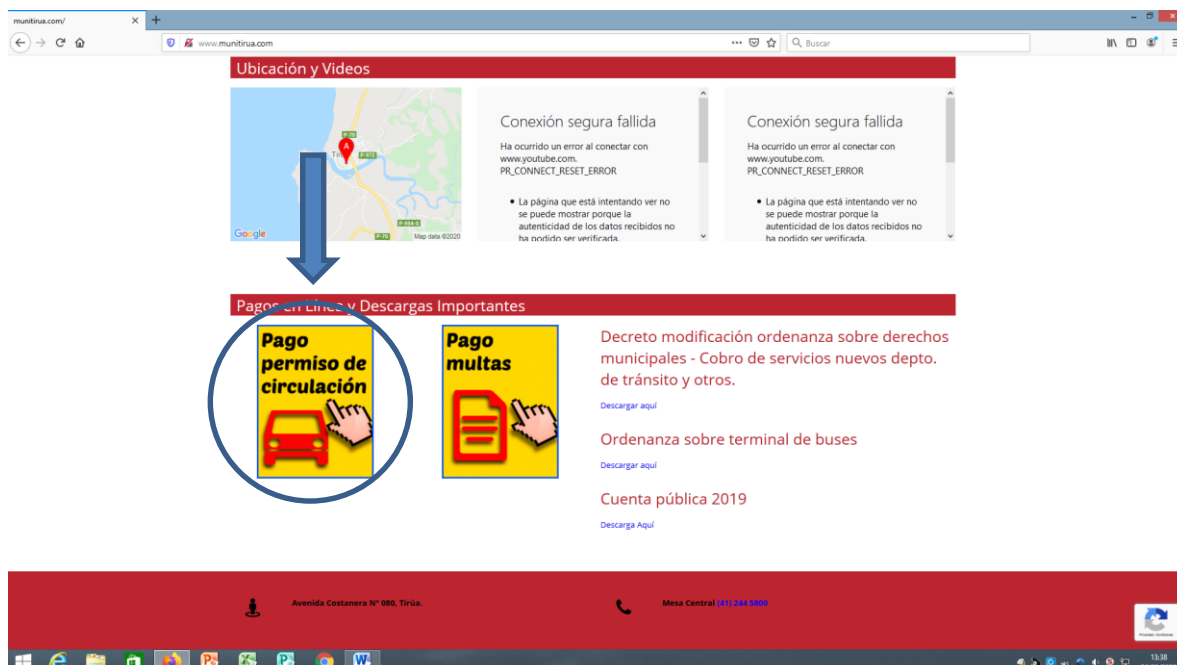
munitirua.com/

www.munitirua.com

Buscar

Ubicación y Videos

P-70
A
P-872
P-454-0
P-70
Google
Map data ©2020

Conexión segura fallida

Ha ocurrido un error al conectar con www.youtube.com. PR_CONNECT_RESET_ERROR

• La página que está intentando ver no se puede mostrar porque la autenticidad de los datos recibidos no ha podido ser verificada.

Conexión segura fallida

Ha ocurrido un error al conectar con www.youtube.com. PR_CONNECT_RESET_ERROR

• La página que está intentando ver no se puede mostrar porque la autenticidad de los datos recibidos no ha podido ser verificada.

Pagos en Línea y Descargas Importantes

Pago permiso de circulación

Pago multas

Decreto modificación ordenanza sobre derechos municipales - Cobro de servicios nuevos depto. de tránsito y otros.

Descargar aquí

Ordenanza sobre terminal de buses

Descargar aquí

Cuenta pública 2019

Descarga Aquí

Avenida Costanera N° 080, Tirúa.

Mesa Central (41) 244 5800

13:38